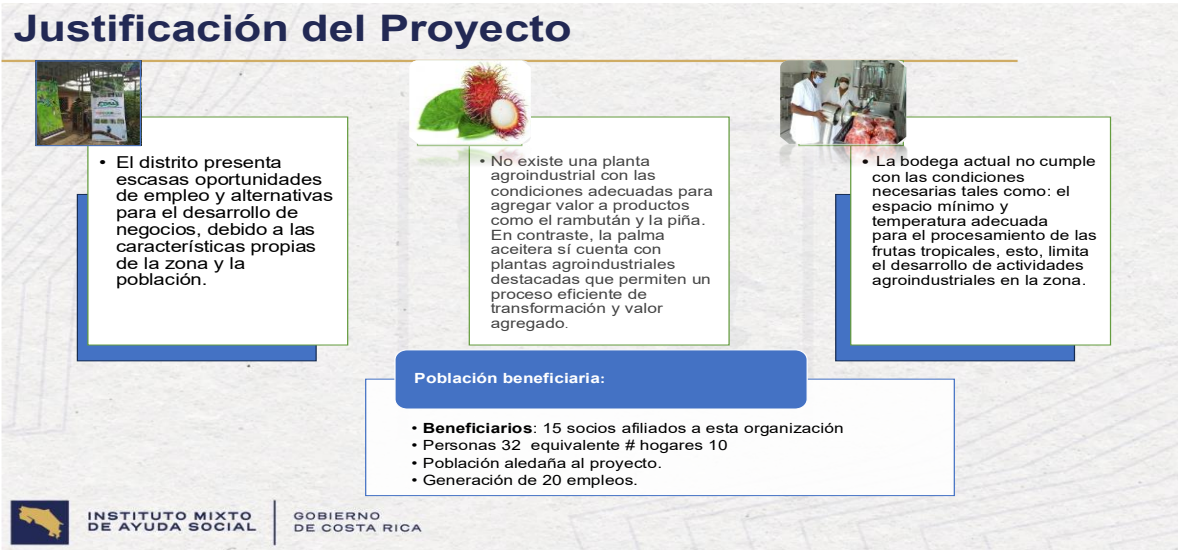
Justificación del Proyecto

• El distrito presenta escasas oportunidades de empleo y alternativas para el desarrollo de negocios, debido a las características propias de la zona y la población.

• No existe una planta agroindustrial con las condiciones adecuadas para agregar valor a productos como el rambután y la piña. En contraste, la palma aceitera sí cuenta con plantas agroindustriales destacadas que permiten un proceso eficiente de transformación y valor agregado.

• La bodega actual no cumple con las condiciones necesarias tales como: el espacio mínimo y temperatura adecuada para el procesamiento de las frutas tropicales, esto, limita el desarrollo de actividades agroindustriales en la zona.

Población beneficiaria:

• **Beneficiarios**: 15 socios afiliados a esta organización
• Personas 32 equivalente # hogares 10
• Población aledaña al proyecto.
• Generación de 20 empleos.

INSTITUTO MIXTO DE AYUDA SOCIAL | GOBIERNO DE COSTA RICA